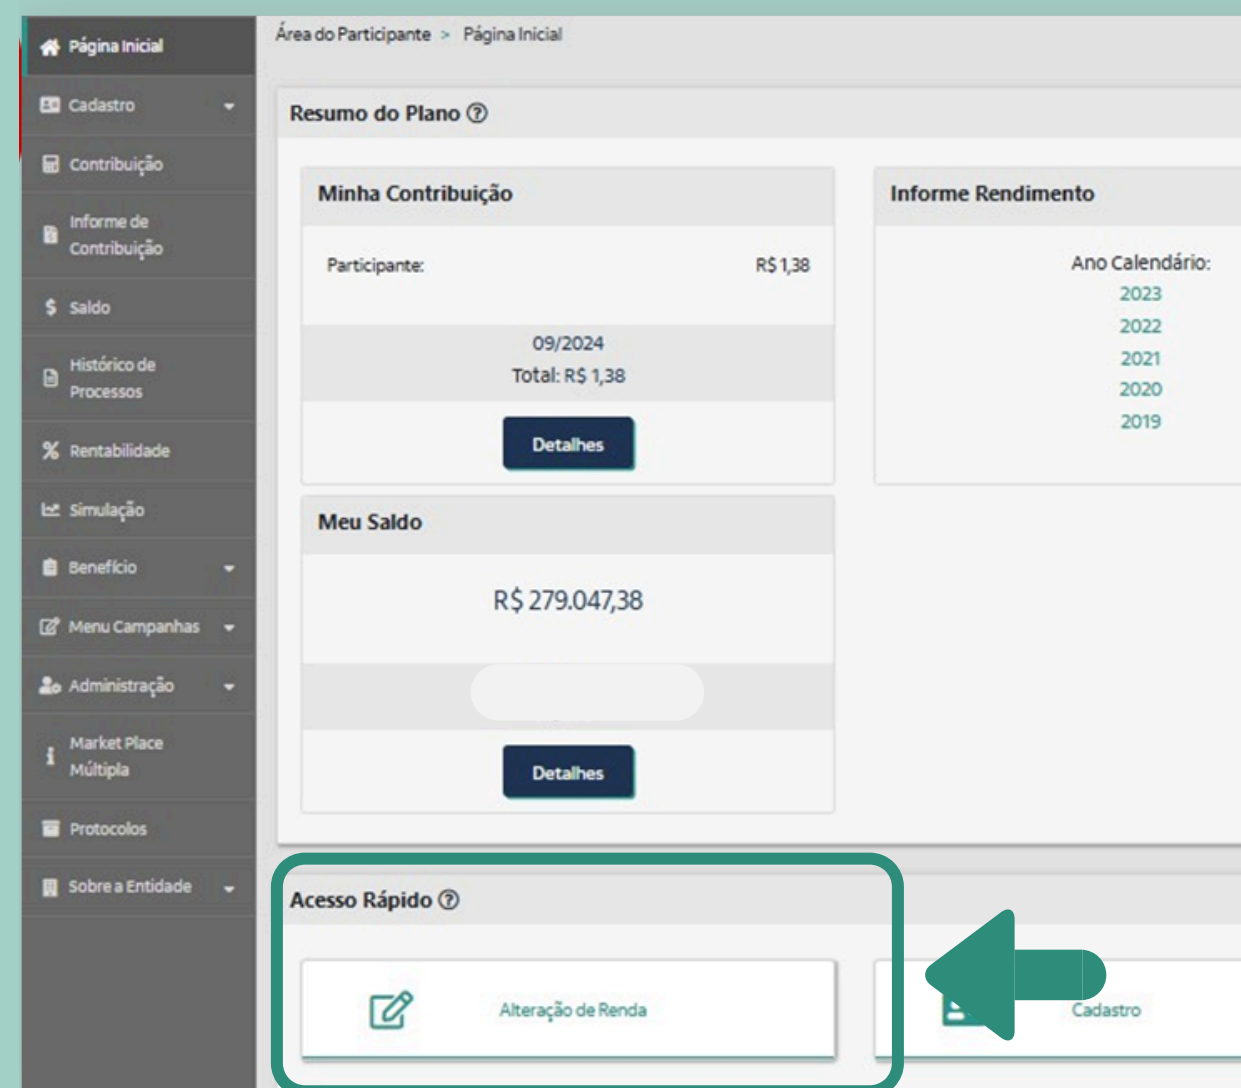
Página Inicial
Cadastro
Contribuição
Informe de Contribuição
$ Saldo
Histórico de Processos
Rentabilidade
Simulação
Benefício
Menu Campanhas
Administração
Market Place Múltipla
Protocolos
Sobre a Entidade

Área do Participante > Página Inicial

Resumo do Plano ⓘ

Minha Contribuição

Participante: R$ 1,38

09/2024
Total: R$ 1,38

Detalhes

Meu Saldo

R$ 279.047,38

Detalhes

Informe Rendimento

Ano Calendário:
2023
2022
2021
2020
2019

Acesso Rápido ⓘ

Alteração de Renda

Cadastro